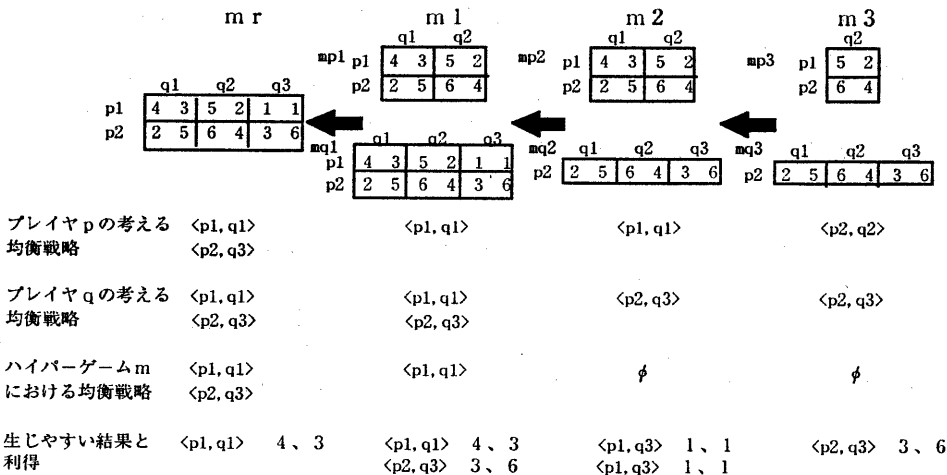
m r

| | q1 | q2 | q3 |
|---|---|---|---|
| p1 | 4 3 | 5 2 | 1 1 |
| p2 | 2 5 | 6 4 | 3 6 |

m 1

mp1
| | q1 | q2 |
|---|---|---|
| p1 | 4 3 | 5 2 |
| p2 | 2 5 | 6 4 |

mq1
| | q1 | q2 | q3 |
|---|---|---|---|
| p1 | 4 3 | 5 2 | 1 1 |
| p2 | 2 5 | 6 4 | 3 6 |

m 2

mp2
| | q1 | q2 |
|---|---|---|
| p1 | 4 3 | 5 2 |
| p2 | 2 5 | 6 4 |

mq2
| | q1 | q2 | q3 |
|---|---|---|---|
| p2 | 2 5 | 6 4 | 3 6 |

m 3

mp3
| | q2 |
|---|---|
| p1 | 5 2 |
| p2 | 6 4 |

mq3
| | q1 | q2 | q3 |
|---|---|---|---|
| p2 | 2 5 | 6 4 | 3 6 |

| | m r | m 1 | m 2 | m 3 |
|---|---|---|---|---|
| プレイヤpの考える均衡戦略 | ⟨p1, q1⟩ ⟨p2, q3⟩ | ⟨p1, q1⟩ | ⟨p1, q1⟩ | ⟨p2, q2⟩ |
| プレイヤqの考える均衡戦略 | ⟨p1, q1⟩ ⟨p2, q3⟩ | ⟨p1, q1⟩ ⟨p2, q3⟩ | ⟨p2, q3⟩ | ⟨p2, q3⟩ |
| ハイパーゲームmにおける均衡戦略 | ⟨p1, q1⟩ ⟨p2, q3⟩ | ⟨p1, q1⟩ | $\phi$ | $\phi$ |
| 生じやすい結果と利得 | ⟨p1, q1⟩ 4、3 | ⟨p1, q1⟩ 4、3 ⟨p2, q3⟩ 3、6 | ⟨p1, q3⟩ 1、1 ⟨p1, q3⟩ 1、1 | ⟨p2, q3⟩ 3、6 |